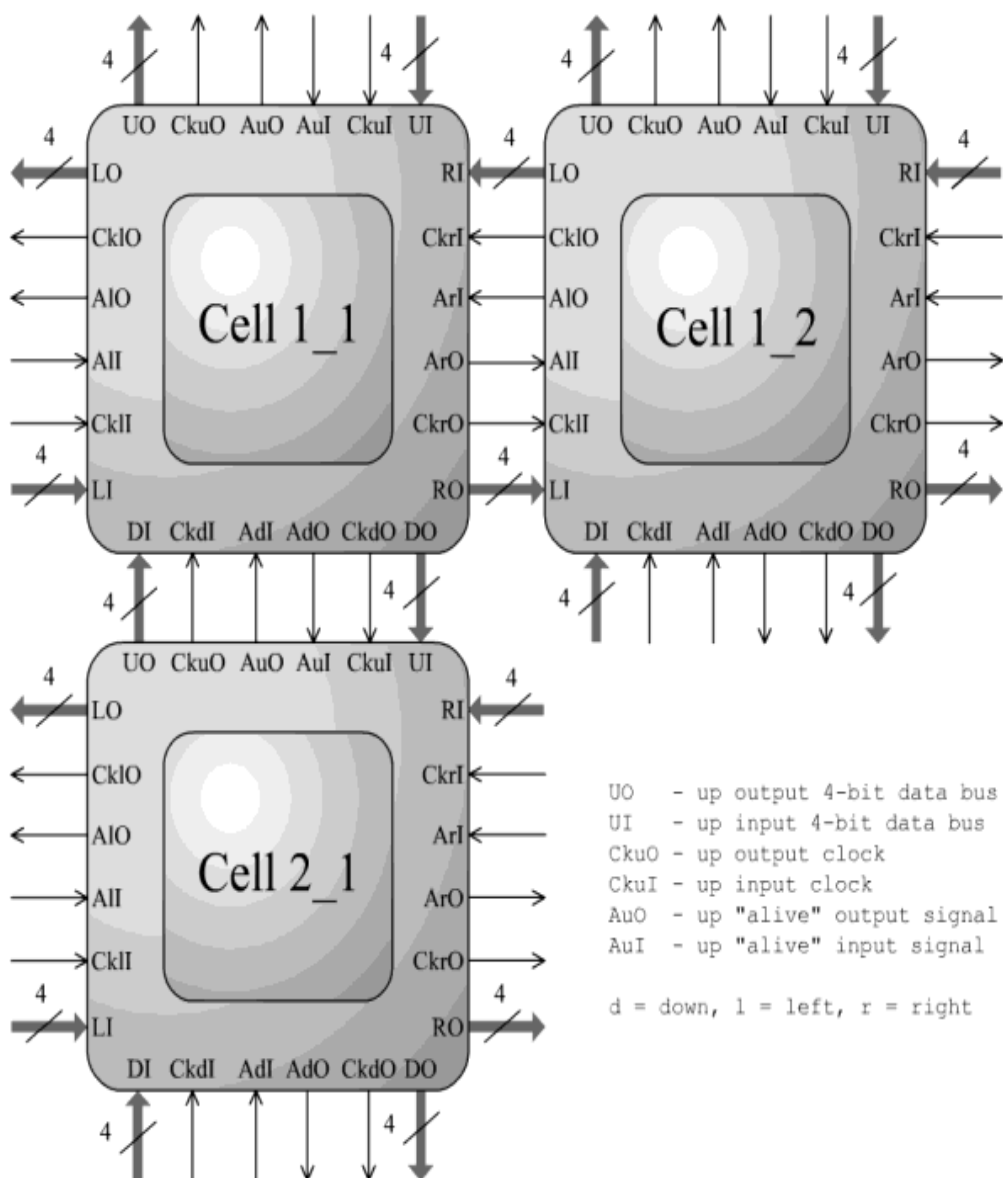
4
UO CkuO AuO AuI CkuI UI
4
4
LO
CklO
AlO
AlI
CklI
4
LI
Cell 1_1
RI
CkrI
ArI
ArO
CkrO
RO
DI CkdI AdI AdO CkdO DO
4
4

4
UO CkuO AuO AuI CkuI UI
4
4
LO
CklO
AlO
AlI
CklI
LI
Cell 1_2
RI
CkrI
ArI
ArO
CkrO
4
RO
DI CkdI AdI AdO CkdO DO
4
4

UO CkuO AuO AuI CkuI UI
4
LO
CklO
AlO
AlI
CklI
4
LI
Cell 2_1
4
RI
CkrI
ArI
ArO
CkrO
4
RO
DI CkdI AdI AdO CkdO DO
4
4

UO - up output 4-bit data bus
UI - up input 4-bit data bus
CkuO - up output clock
CkuI - up input clock
AuO - up "alive" output signal
AuI - up "alive" input signal

d = down, l = left, r = right